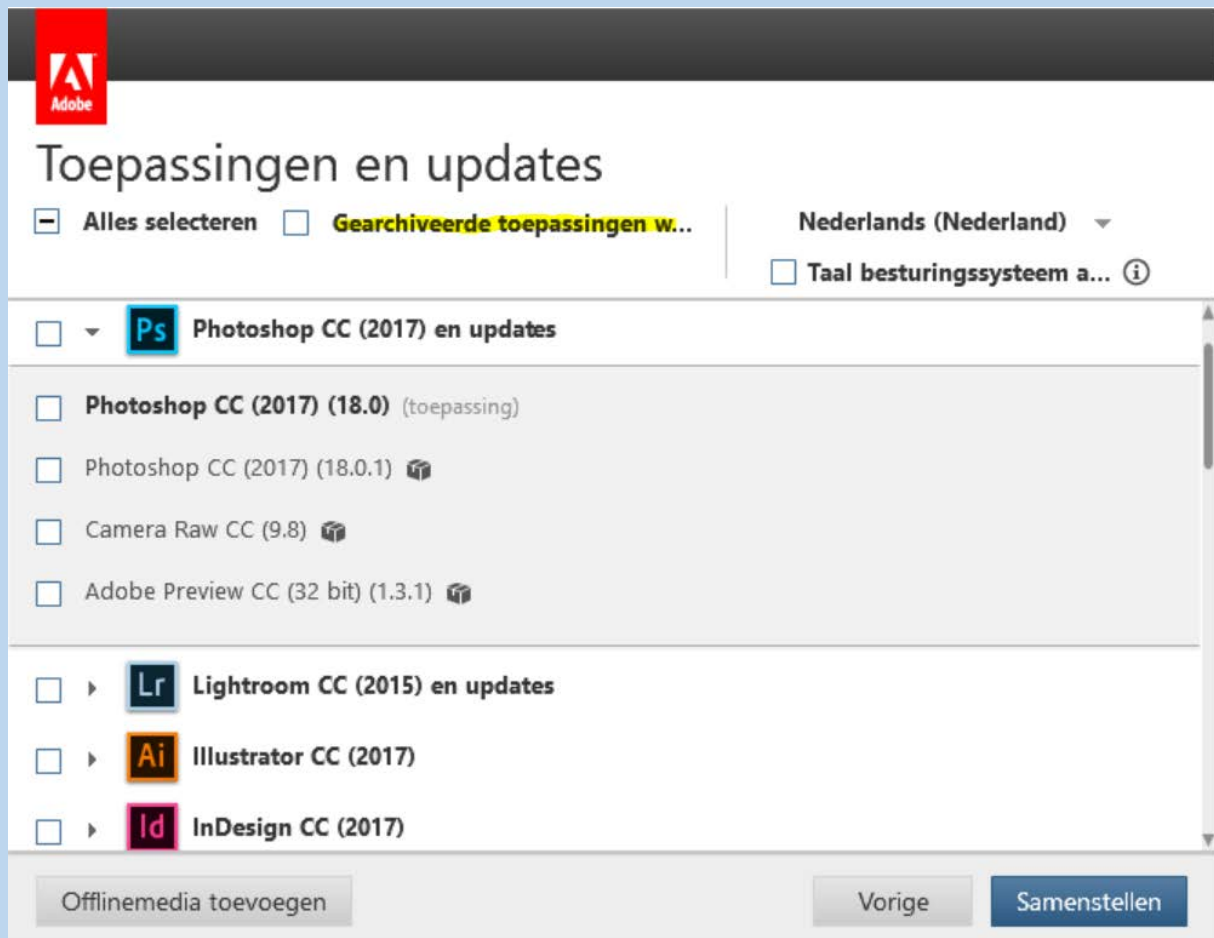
Adobe

Toepassingen en updates

Alles selecteren

Gearchiveerde toepassingen w...

Nederlands (Nederland)

Taal besturingssysteem a...

Ps Photoshop CC (2017) en updates

Photoshop CC (2017) (18.0) (toepassing)

Photoshop CC (2017) (18.0.1)

Camera Raw CC (9.8)

Adobe Preview CC (32 bit) (1.3.1)

Lr Lightroom CC (2015) en updates

Ai Illustrator CC (2017)

Id InDesign CC (2017)

Offlinemedia toevoegen

Vorige

Samenstellen